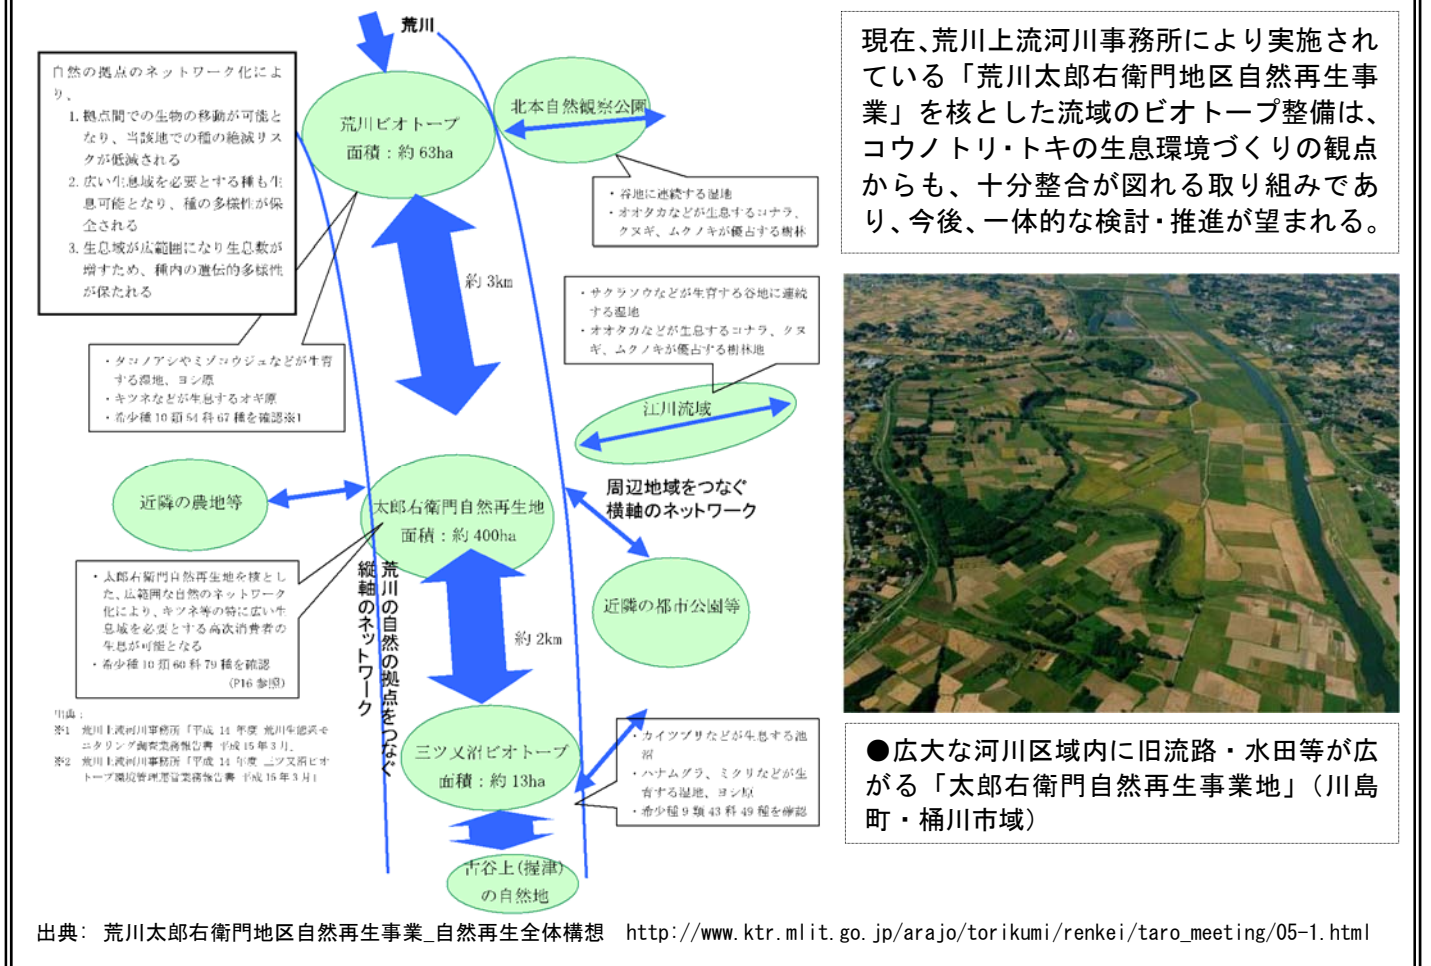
荒川

自然の拠点のネットワーク化により、
1. 拠点間での生物の移動が可能となり、当該地での種の絶滅リスクが低減される
2. 広い生息域を必要とする種も生息可能となり、種の多様性が保全される
3. 生息域が広範囲になり生息数が増すため、種内の遺伝的多様性が保たれる

荒川ビオトープ
面積：約 63ha

北本自然観察公園

・谷地に連続する湿地
・オオタカなどが生息するコナラ、クヌギ、ムクノキが優占する樹林

約 3km

・サクラソウなどが生育する谷地に連続する湿地
・オオタカなどが生息するコナラ、クヌギ、ムクノキが優占する樹林地

・タコノアシやミゾコウジュなどが生育する湿地、ヨシ原
・キツネなどが生息するオギ原
・希少種 10 類 54 科 67 種を確認※1

江川流域

近隣の農地等

太郎右衛門自然再生地
面積：約 400ha

周辺地域をつなぐ横軸のネットワーク

荒川の自然の拠点をつなぐ縦軸のネットワーク

・太郎右衛門自然再生地を核とした、広範囲な自然のネットワーク化により、キツネ等の特に広い生息域を必要とする高次消費者の生息が可能となる
・希少種 10 類 60 科 79 種を確認
(P16 参照)

近隣の都市公園等

約 2km

出典：
※1 荒川上流河川事務所「平成 14 年度 荒川生態系モニタリング調査業務報告書 平成 15 年 3 月」
※2 荒川上流河川事務所「平成 14 年度 三ツ又沼ビオトープ環境管理運営業務報告書 平成 15 年 3 月」

三ツ又沼ビオトープ
面積：約 13ha

・カイツブリなどが生息する池沼
・ハナムグラ、ミクリなどが生育する湿地、ヨシ原
・希少種 9 類 43 科 49 種を確認

古谷上（握津）の自然地

現在、荒川上流河川事務所により実施されている「荒川太郎右衛門地区自然再生事業」を核とした流域のビオトープ整備は、コウノトリ・トキの生息環境づくりの観点からも、十分整合が図れる取り組みであり、今後、一体的な検討・推進が望まれる。

●広大な河川区域内に旧流路・水田等が広がる「太郎右衛門自然再生事業地」（川島町・桶川市域）

出典： 荒川太郎右衛門地区自然再生事業_自然再生全体構想 http://www.ktr.mlit.go.jp/arajo/torikumi/renkei/taro_meeting/05-1.html